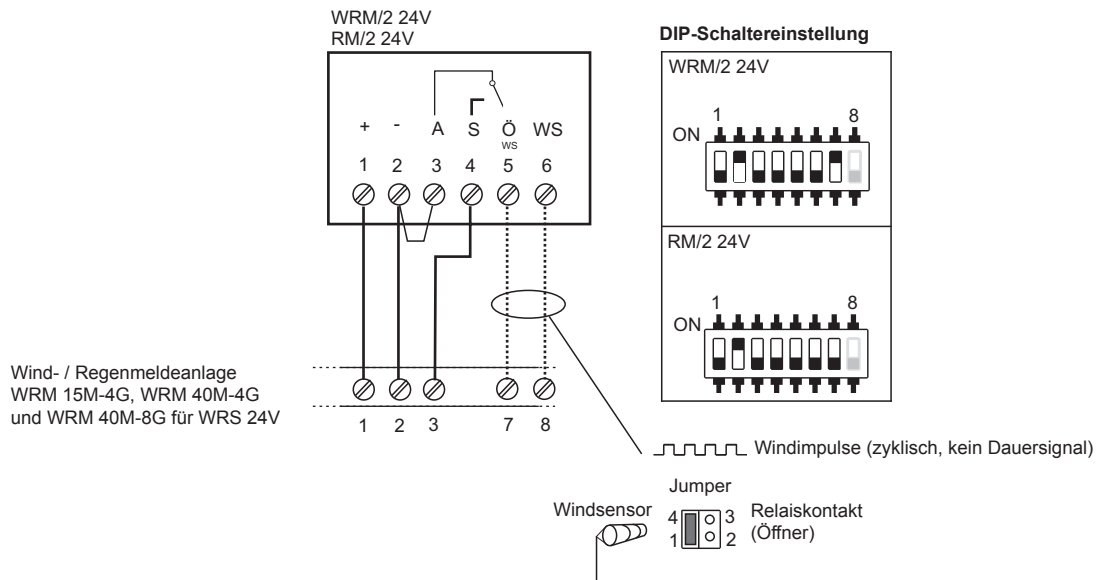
WRM/2 24V
RM/2 24V

+ - A S Ö WS
WS
1 2 3 4 5 6

DIP-Schaltereinstellung

WRM/2 24V
1 8
ON

RM/2 24V
1 8
ON

Wind- / Regenmeldeanlage
WRM 15M-4G, WRM 40M-4G
und WRM 40M-8G für WRS 24V

1 2 3 7 8

Windimpulse (zyklisch, kein Dauersignal)

Jumper
Windsensor
4 3
1 2
Relaiskontakt
(Öffner)